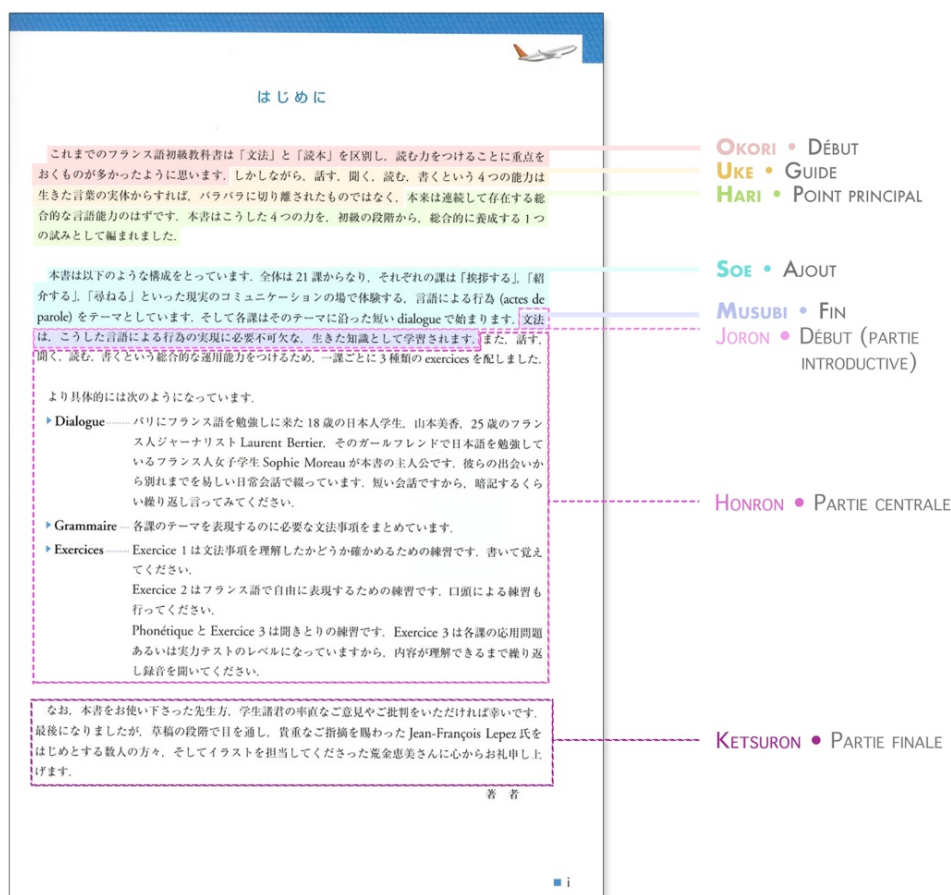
はじめに

これまでのフランス語初級教科書は「文法」と「読本」を区別し，読む力をつけることに重点をおくものが多かったように思います．しかしながら，話す，聞く，読む，書くという４つの能力は生きた言葉の実体からすれば，バラバラに切り離されたものではなく，本来は連続して存在する総合的な言語能力のはずです．本書はこうした４つの力を，初級の段階から，総合的に養成する１つの試みとして編まれました．

本書は以下のような構成をとっています．全体は 21 課からなり，それぞれの課は「挨拶する」，「紹介する」，「尋ねる」といった現実のコミュニケーションの場で体験する，言語による行為 (actes de parole) をテーマとしています．そして各課はそのテーマに沿った短い dialogue で始まります．文法は，こうした言語による行為の実現に必要不可欠な，生きた知識として学習されます．また，話す，聞く，読む，書くという総合的な運用能力をつけるため，一課ごとに３種類の exercices を配しました．

より具体的には次のようになっています．

▸ Dialogue……パリにフランス語を勉強しに来た 18 歳の日本人学生，山本美香，25 歳のフランス人ジャーナリスト Laurent Bertier，そのガールフレンドで日本語を勉強しているフランス人女子学生 Sophie Moreau が本書の主人公です．彼らの出会いから別れまでを易しい日常会話で綴っています．短い会話ですから，暗記するくらい繰り返し言ってみてください．

▸ Grammaire…各課のテーマを表現するのに必要な文法事項をまとめています．

▸ Exercices……Exercice 1 は文法事項を理解したかどうか確かめるための練習です．書いて覚えてください．
Exercice 2 はフランス語で自由に表現するための練習です．口頭による練習も行ってください．
Phonétique と Exercice 3 は聞きとりの練習です．Exercice 3 は各課の応用問題あるいは実力テストのレベルになっていますから，内容が理解できるまで繰り返し録音を聞いてください．

なお，本書をお使い下さった先生方，学生諸君の率直なご意見やご批判をいただければ幸いです．最後になりましたが，草稿の段階で目を通し，貴重なご指摘を賜わった Jean-François Lepez 氏をはじめとする数人の方々，そしてイラストを担当してくださった荒金恵美さんに心からお礼申し上げます．

著 者

i

Okori • Début
Uke • Guide
Hari • Point principal
Soe • Ajout
Musubi • Fin
Joron • Début (partie introductive)
Honron • Partie centrale
Ketsuron • Partie finale